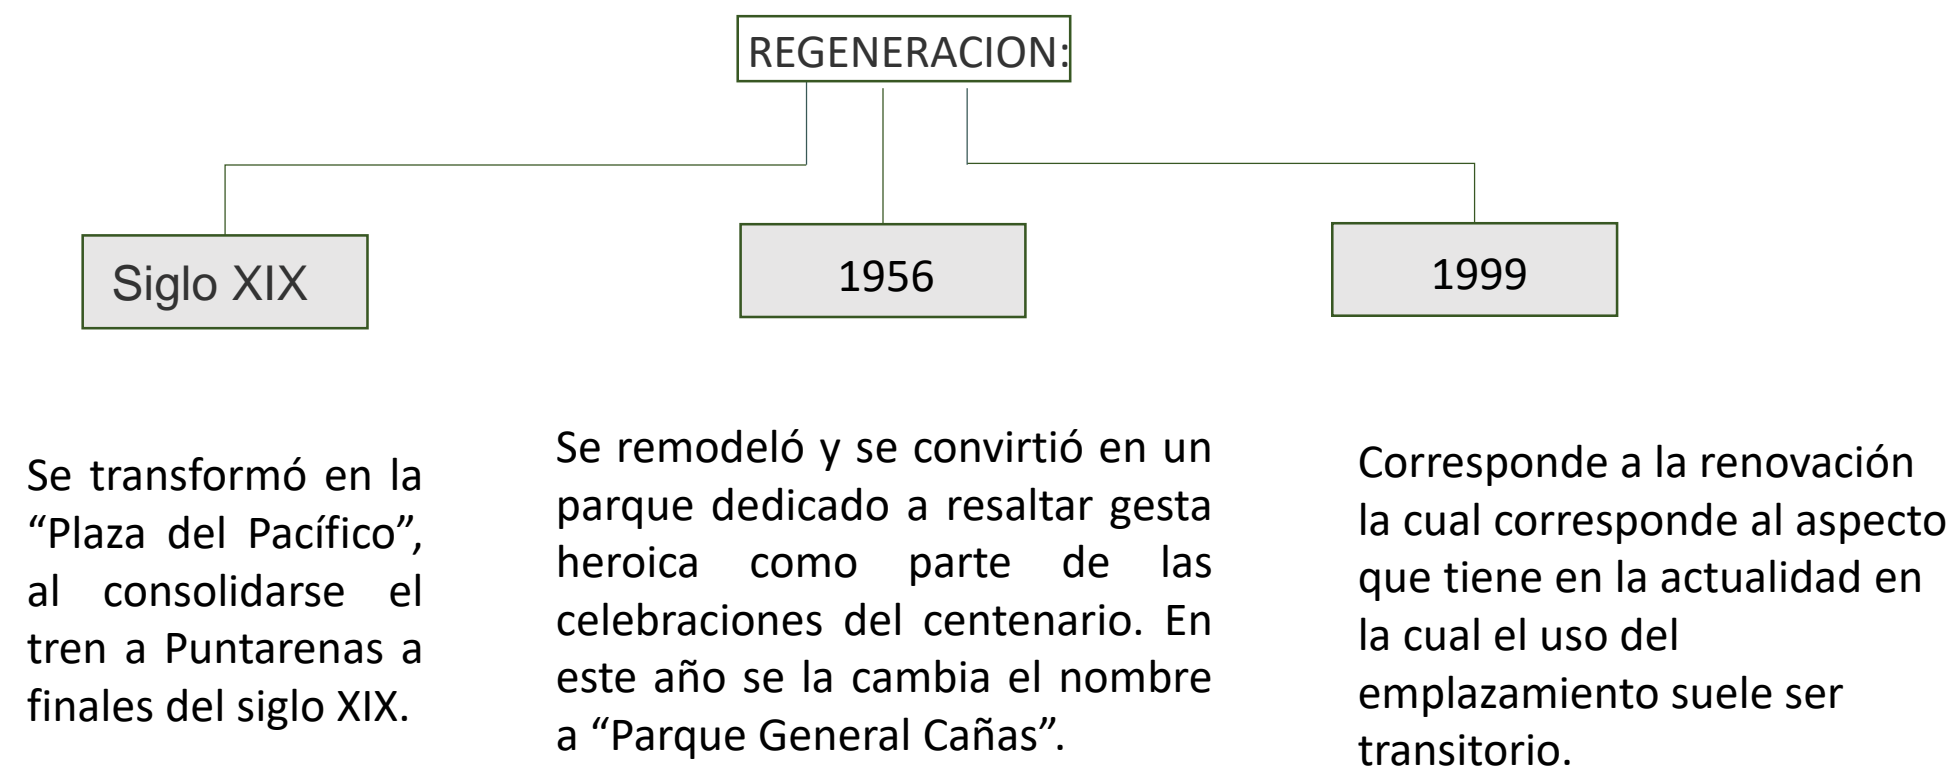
REGENERACION:

Siglo XIX

1956

1999

Se transformó en la “Plaza del Pacífico”, al consolidarse el tren a Puntarenas a finales del siglo XIX.

Se remodeló y se convirtió en un parque dedicado a resaltar gesta heroica como parte de las celebraciones del centenario. En este año se la cambia el nombre a “Parque General Cañas”.

Corresponde a la renovación la cual corresponde al aspecto que tiene en la actualidad en la cual el uso del emplazamiento suele ser transitorio.